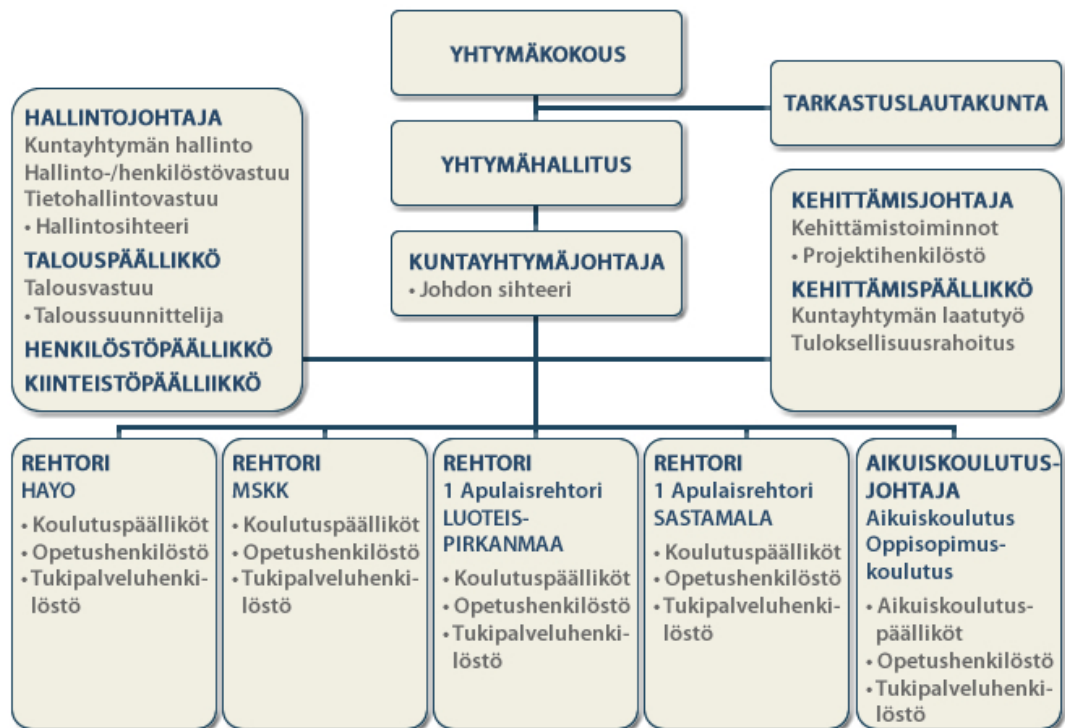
YHTYMÄKOKOUS

TARKASTUSLAUTAKUNTA

HALLINTOJOHTAJA
Kuntayhtymän hallinto
Hallinto-/henkilöstövastuu
Tietohallintovastuu
• Hallintosihteeri
TALOUSPÄÄLLIKKÖ
Talousvastuu
• Taloussuunnittelija
HENKILÖSTÖPÄÄLLIKKÖ
KIINTEISTÖPÄÄLLIIKKÖ

YHTYMÄHALLITUS

KUNTAYHTYMÄJOHTAJA
• Johdon sihteeri

KEHITTÄMISJOHTAJA
Kehittämistoiminnot
• Projektihenkilöstö
KEHITTÄMISPÄÄLLIKKÖ
Kuntayhtymän laatutyö
Tuloksellisuusrahoitus

REHTORI
HAYO
• Koulutuspäälliköt
• Opetushenkilöstö
• Tukipalveluhenkilöstö

REHTORI
MSKK
• Koulutuspäälliköt
• Opetushenkilöstö
• Tukipalveluhenkilöstö

REHTORI
1 Apulaisrehtori
LUOTEIS-PIRKANMAA
• Koulutuspäälliköt
• Opetushenkilöstö
• Tukipalveluhenkilöstö

REHTORI
1 Apulaisrehtori
SASTAMALA
• Koulutuspäälliköt
• Opetushenkilöstö
• Tukipalveluhenkilöstö

AIKUISKOULUTUS-JOHTAJA
Aikuiskoulutus
Oppisopimuskoulutus
• Aikuiskoulutuspäälliköt
• Opetushenkilöstö
• Tukipalveluhenkilöstö